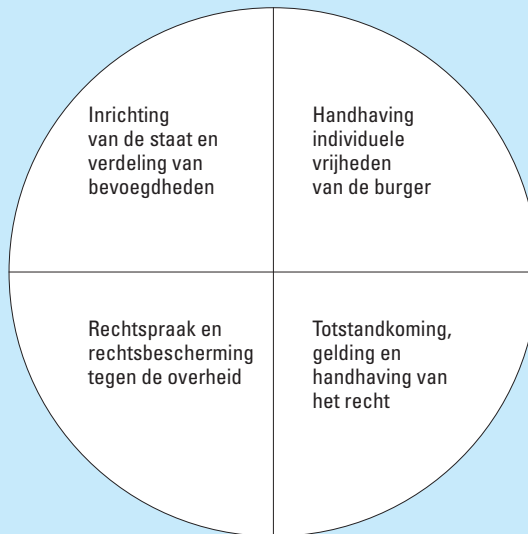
Inrichting van de staat en verdeling van bevoegdheden

Handhaving individuele vrijheden van de burger

Rechtspraak en rechtsbescherming tegen de overheid

Totstandkoming, gelding en handhaving van het recht